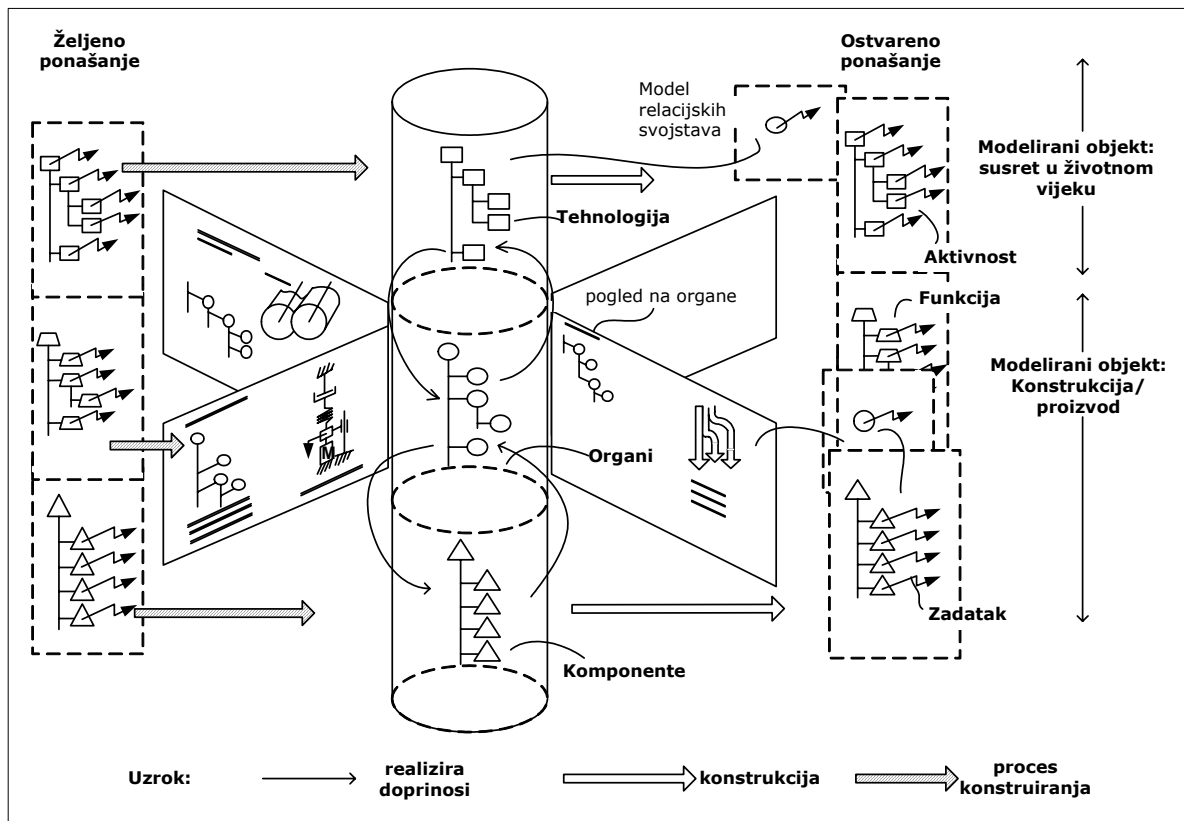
Željeno ponašanje

Model relacijskih svojstava

Ostvareno ponašanje

Modelirani objekt: susret u životnom vijeku

Tehnologija

Aktivnost

pogled na organe

Funkcija

Modelirani objekt: Konstrukcija/ proizvod

M

Organi

Zadatak

Komponente

Uzrok: realizira doprinosi konstrukcija proces konstruiranja